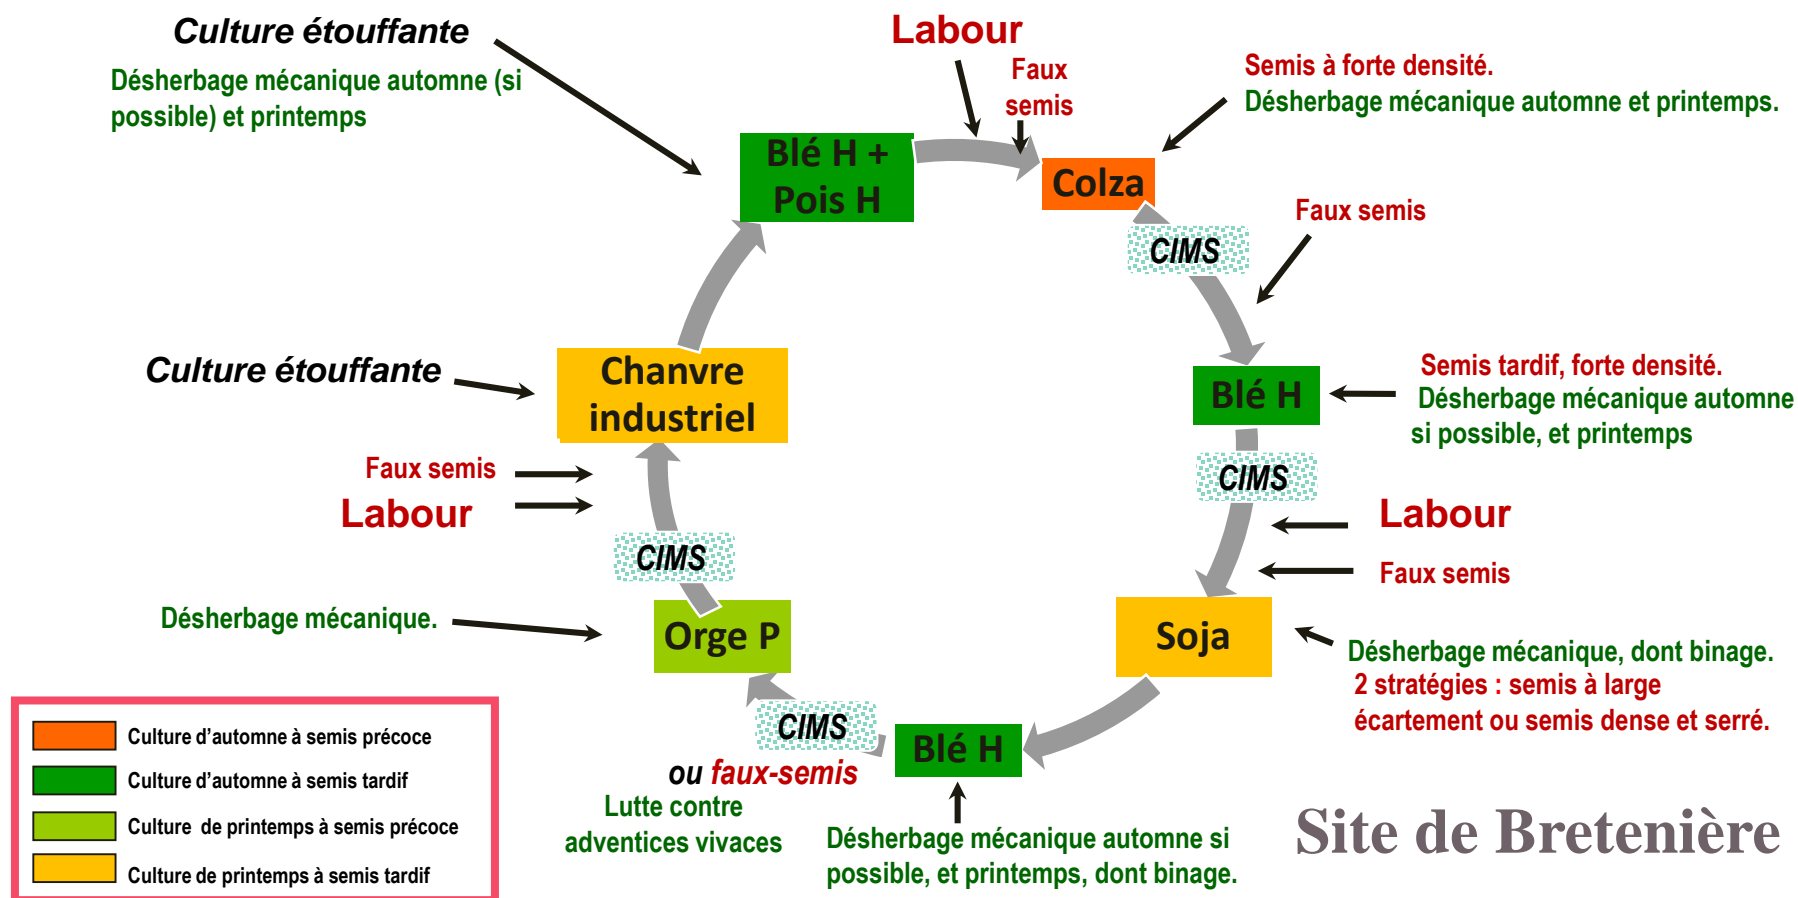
Culture étouffante

Désherbage mécanique automne (si possible) et printemps

Labour

Faux semis

Semis à forte densité.
Désherbage mécanique automne et printemps.

Blé H + Pois H

Colza

CIMS

Faux semis

Semis tardif, forte densité.
Désherbage mécanique automne si possible, et printemps

Blé H

Culture étouffante

Chanvre industriel

CIMS

Labour

Faux semis

Faux semis

Labour

CIMS

Soja

Désherbage mécanique.

Orge P

Désherbage mécanique, dont binage.
2 stratégies : semis à large écartement ou semis dense et serré.

CIMS

Blé H

ou faux-semis
Lutte contre adventices vivaces

Désherbage mécanique automne si possible, et printemps, dont binage.

Culture d'automne à semis précoce
Culture d'automne à semis tardif
Culture de printemps à semis précoce
Culture de printemps à semis tardif

Site de Bretenière